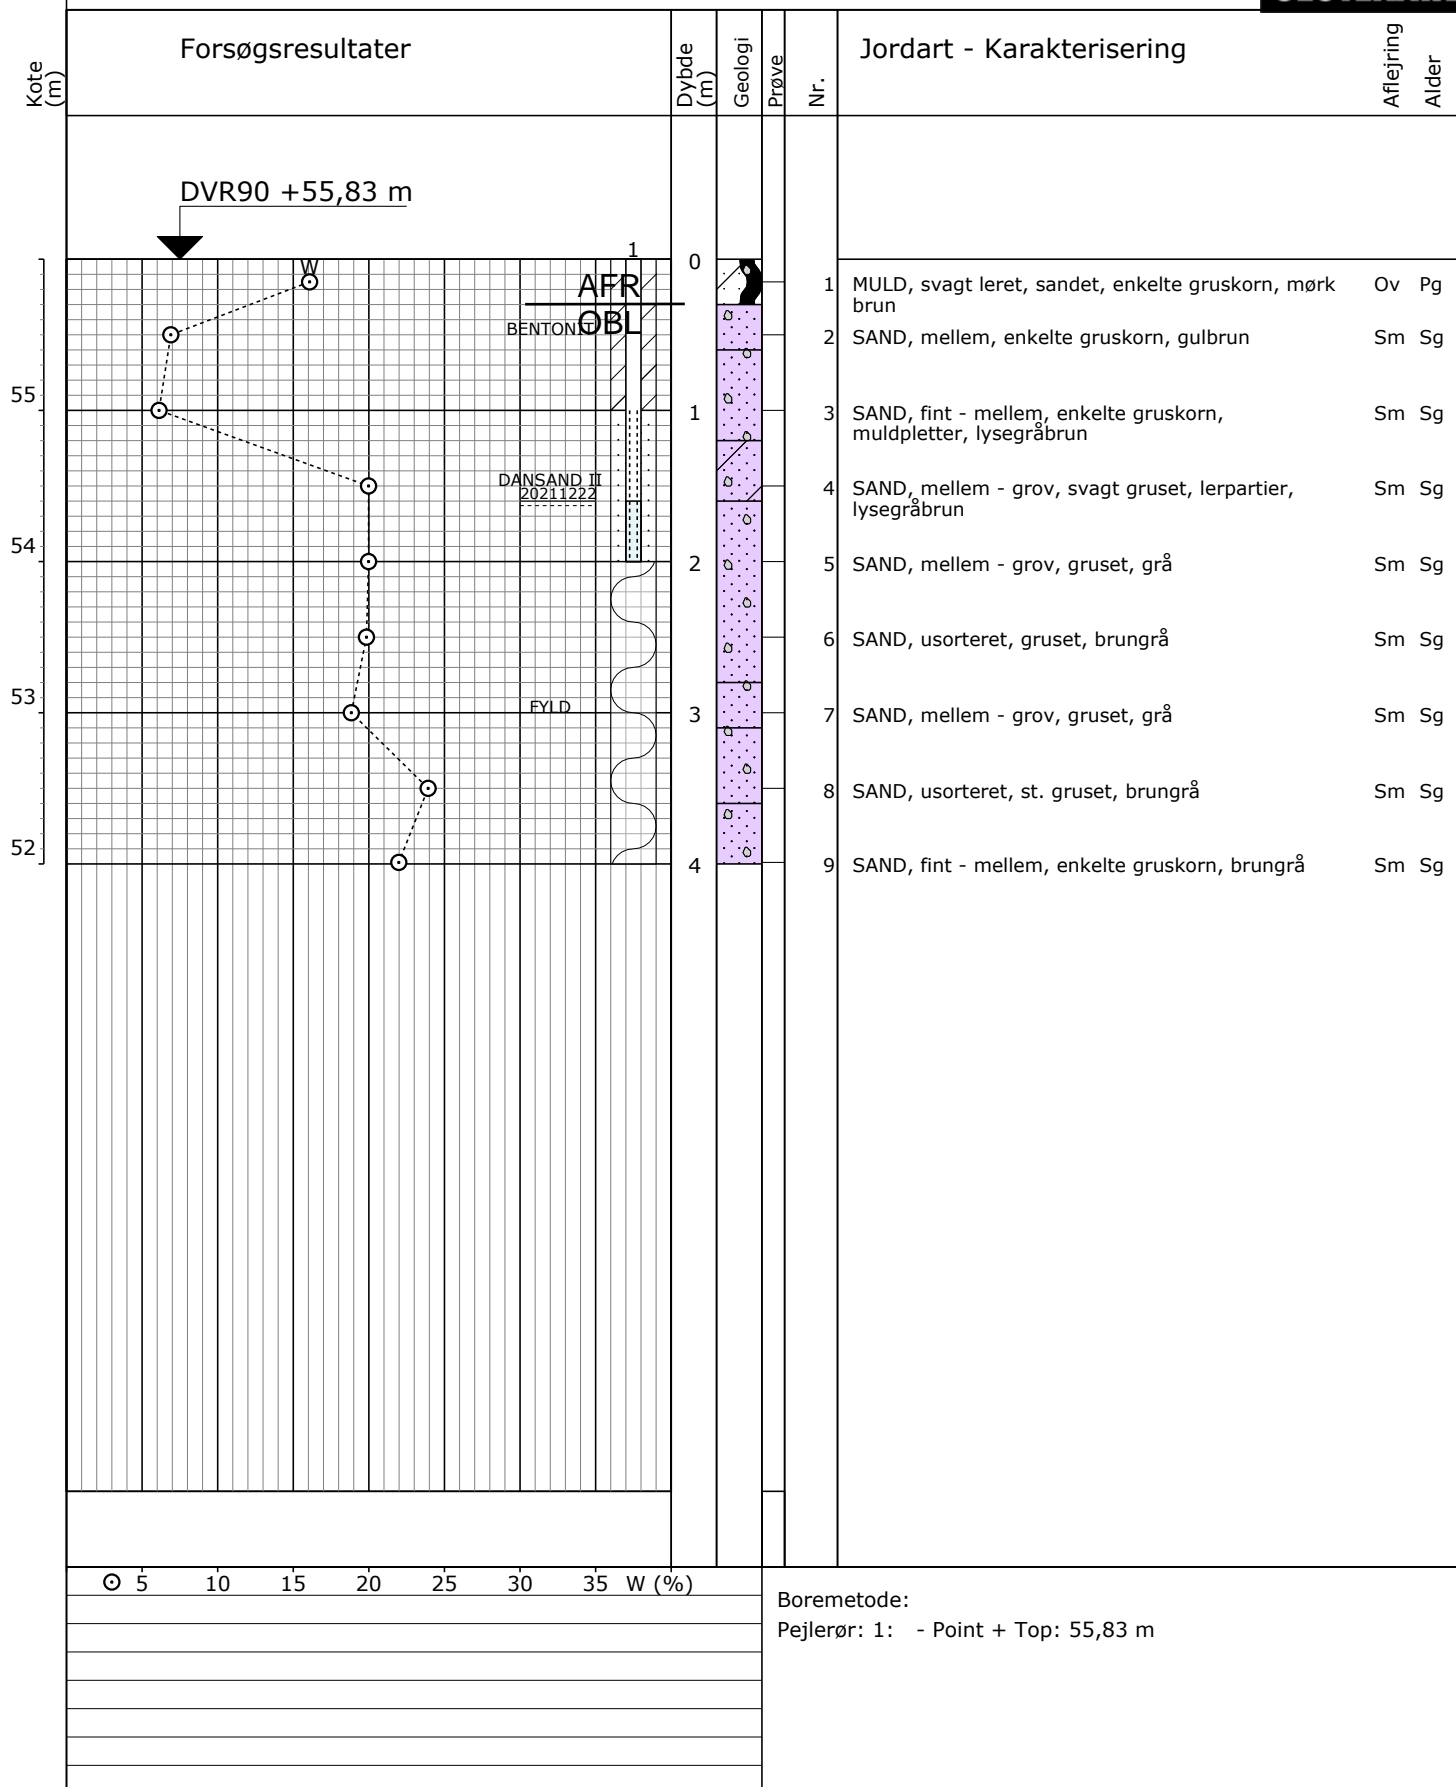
Kote (m)

Forsøgsresultater

Dybde (m)

Geologi

Prøve

Nr.

Jordart - Karakterisering

Aflejring

Alder

DVR90 +55,83 m

W

1

AFR

OBL

BENTONIT

DANSAND II 20211222

FYLD

55

54

53

52

0

1

2

3

4

| Nr. | Jordart - Karakterisering | Aflejring | Alder |
|---|---|---|---|
| 1 | MULD, svagt leret, sandet, enkelte gruskorn, mørk brun | Ov | Pg |
| 2 | SAND, mellem, enkelte gruskorn, gulbrun | Sm | Sg |
| 3 | SAND, fint - mellem, enkelte gruskorn, muldpletter, lysegråbrun | Sm | Sg |
| 4 | SAND, mellem - grov, svagt gruset, lerpartier, lysegråbrun | Sm | Sg |
| 5 | SAND, mellem - grov, gruset, grå | Sm | Sg |
| 6 | SAND, usorteret, gruset, brungrå | Sm | Sg |
| 7 | SAND, mellem - grov, gruset, grå | Sm | Sg |
| 8 | SAND, usorteret, st. gruset, brungrå | Sm | Sg |
| 9 | SAND, fint - mellem, enkelte gruskorn, brungrå | Sm | Sg |

⊙ 5 10 15 20 25 30 35 W (%)

Boremetode:
Pejlerør: 1: - Point + Top: 55,83 m